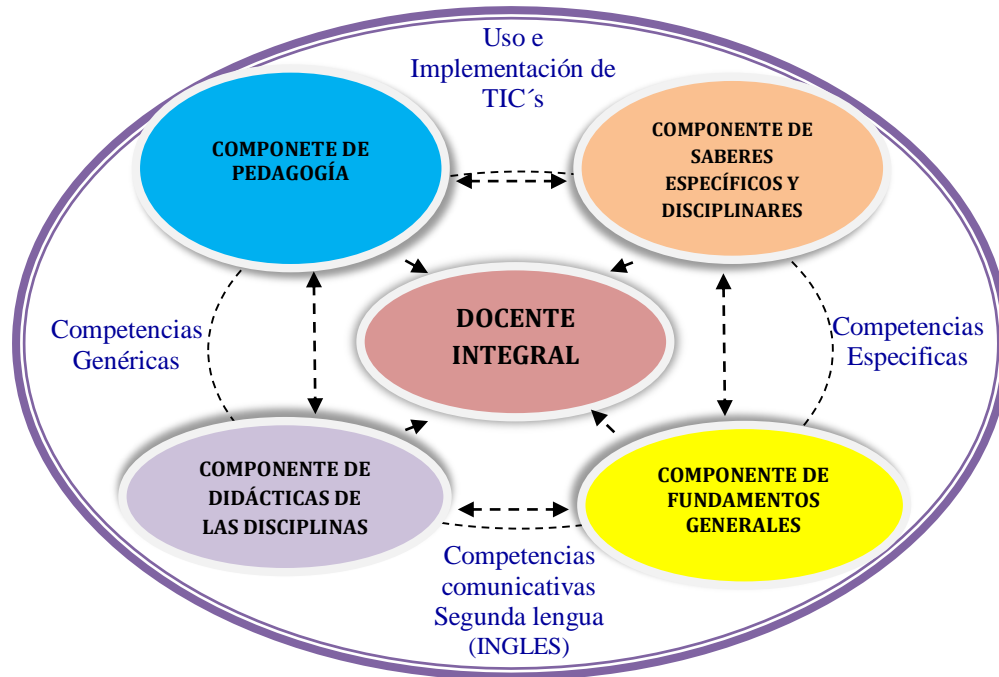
Uso e Implementación de TIC´s

COMPONETE DE PEDAGOGÍA

COMPONENTE DE SABERES ESPECÍFICOS Y DISCIPLINARES

Competencias Genéricas

DOCENTE INTEGRAL

Competencias Especificas

COMPONENTE DE DIDÁCTICAS DE LAS DISCIPLINAS

COMPONENTE DE FUNDAMENTOS GENERALES

Competencias comunicativas Segunda lengua (INGLES)